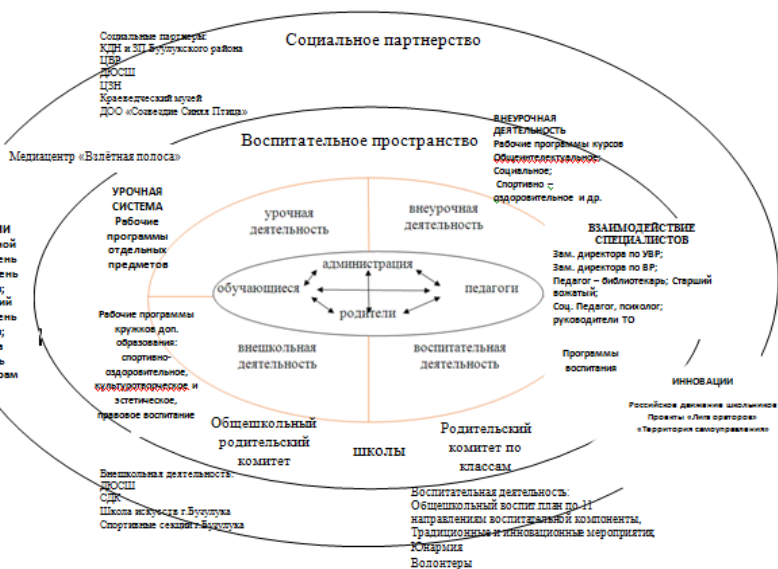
Социальные партнеры:
КДН и ЗП Бузулукского района
ЦБР
ДЮСШ
ЦЗН
Краеведческий музей
ДОО «Созвездие Синяя Птица»

Социальное партнерство

Медиацентр «Взлётная полоса»

Воспитательное пространство

ВНЕУРОЧНАЯ ДЕЯТЕЛЬНОСТЬ
Рабочие программы курсов
Общеинтеллектуальное;
Социальное;
Спортивно – оздоровительное и др.

УРОЧНАЯ СИСТЕМА
Рабочие программы отдельных предметов

урочная деятельность

внеурочная деятельность

ВЗАИМОДЕЙСТВИЕ СПЕЦИАЛИСТОВ
Зам. директора по УВР;
Зам. директора по ВР;
Педагог – библиотекарь; Старший вожатый;
Соц. Педагог, психолог;
руководители ТО

администрация
обучающиеся
педагоги
родители

Рабочие программы кружков доп. образования:
спортивно-оздоровительное,
культурологическое, и эстетическое,
правовое воспитание

внешкольная деятельность

воспитательная деятельность

Программы воспитания

ИННОВАЦИИ
Российское движение школьников
Проекты «Лига ораторов»
«Территория самоуправления»

Общешкольный родительский комитет

школы

Родительский комитет по классам

Внешкольная деятельность:
ДЮСШ
СДК
Школа искусств г.Бузулука
Спортивные секции г.Бузулука

Воспитательная деятельность:
Общешкольный воспит.план по 11 направлениям воспитательной компоненты,
Традиционные и инновационные мероприятия,
Юнармия
Волонтеры

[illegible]